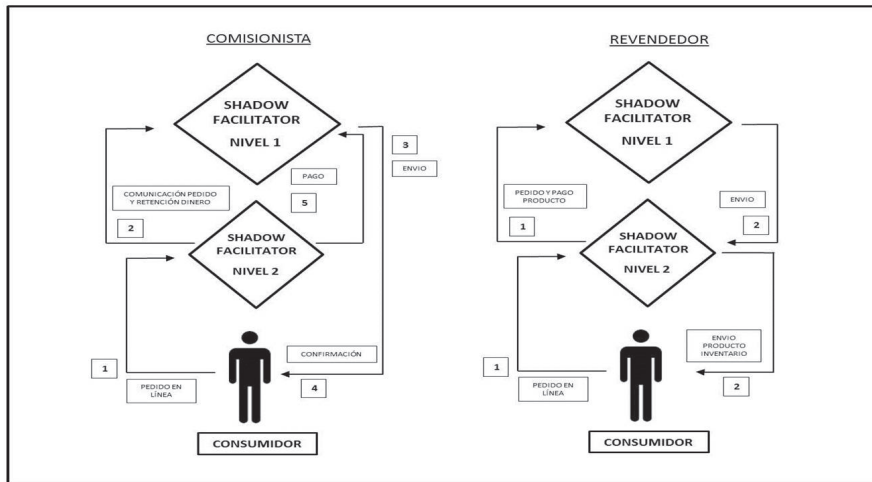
COMISIONISTA

SHADOW FACILITATOR NIVEL 1

3

ENVIO

PAGO

5

COMUNICACIÓN PEDIDO Y RETENCIÓN DINERO

2

SHADOW FACILITATOR NIVEL 2

1

PEDIDO EN LÍNEA

CONFIRMACIÓN

4

CONSUMIDOR

REVENDEDOR

SHADOW FACILITATOR NIVEL 1

PEDIDO Y PAGO PRODUCTO

1

ENVIO

2

SHADOW FACILITATOR NIVEL 2

1

PEDIDO EN LÍNEA

ENVIO PRODUCTO INVENTARIO

2

CONSUMIDOR